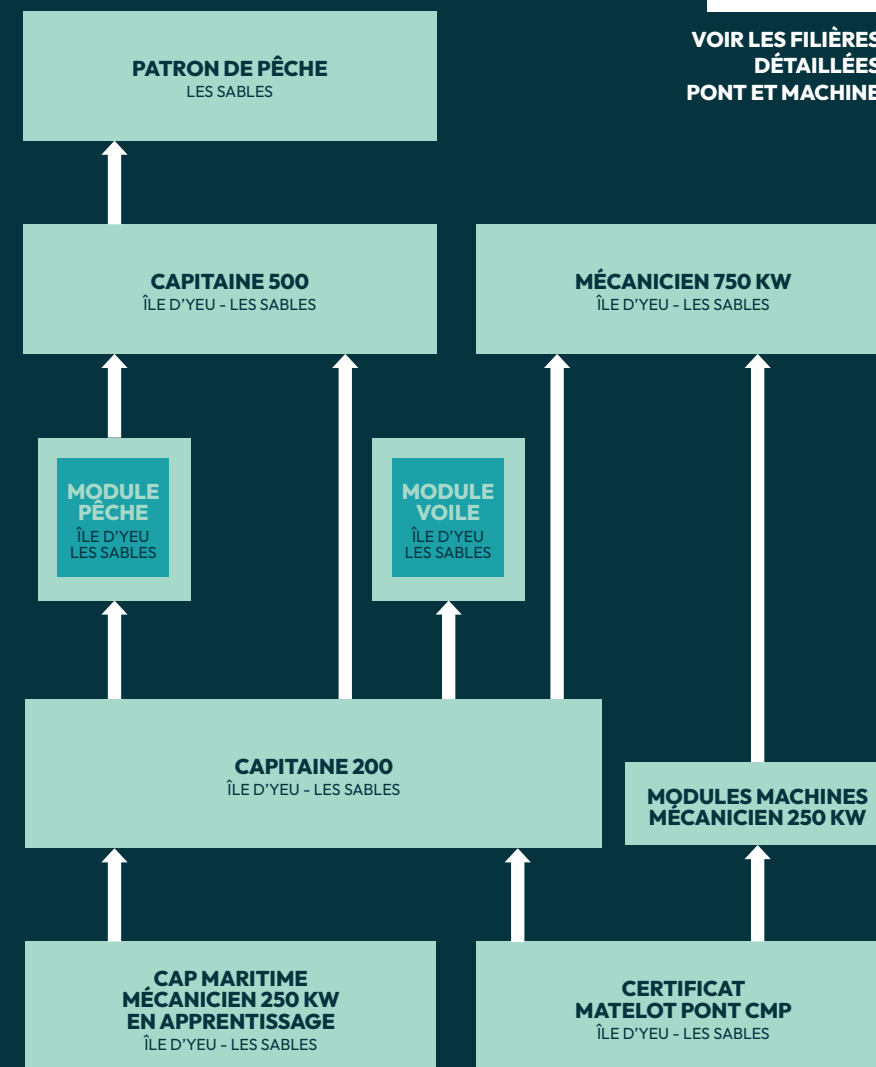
PATRON DE PÊCHE
LES SABLES

VOIR LES FILIÈRES DÉTAILLÉES PONT ET MACHINE

CAPITAINE 500
ÎLE D'YEU - LES SABLES

MÉCANICIEN 750 KW
ÎLE D'YEU - LES SABLES

MODULE PÊCHE
ÎLE D'YEU
LES SABLES

MODULE VOILE
ÎLE D'YEU
LES SABLES

CAPITAINE 200
ÎLE D'YEU - LES SABLES

MODULES MACHINES MÉCANICIEN 250 KW

CAP MARITIME MÉCANICIEN 250 KW EN APPRENTISSAGE
ÎLE D'YEU - LES SABLES

CERTIFICAT MATELOT PONT CMP
ÎLE D'YEU - LES SABLES